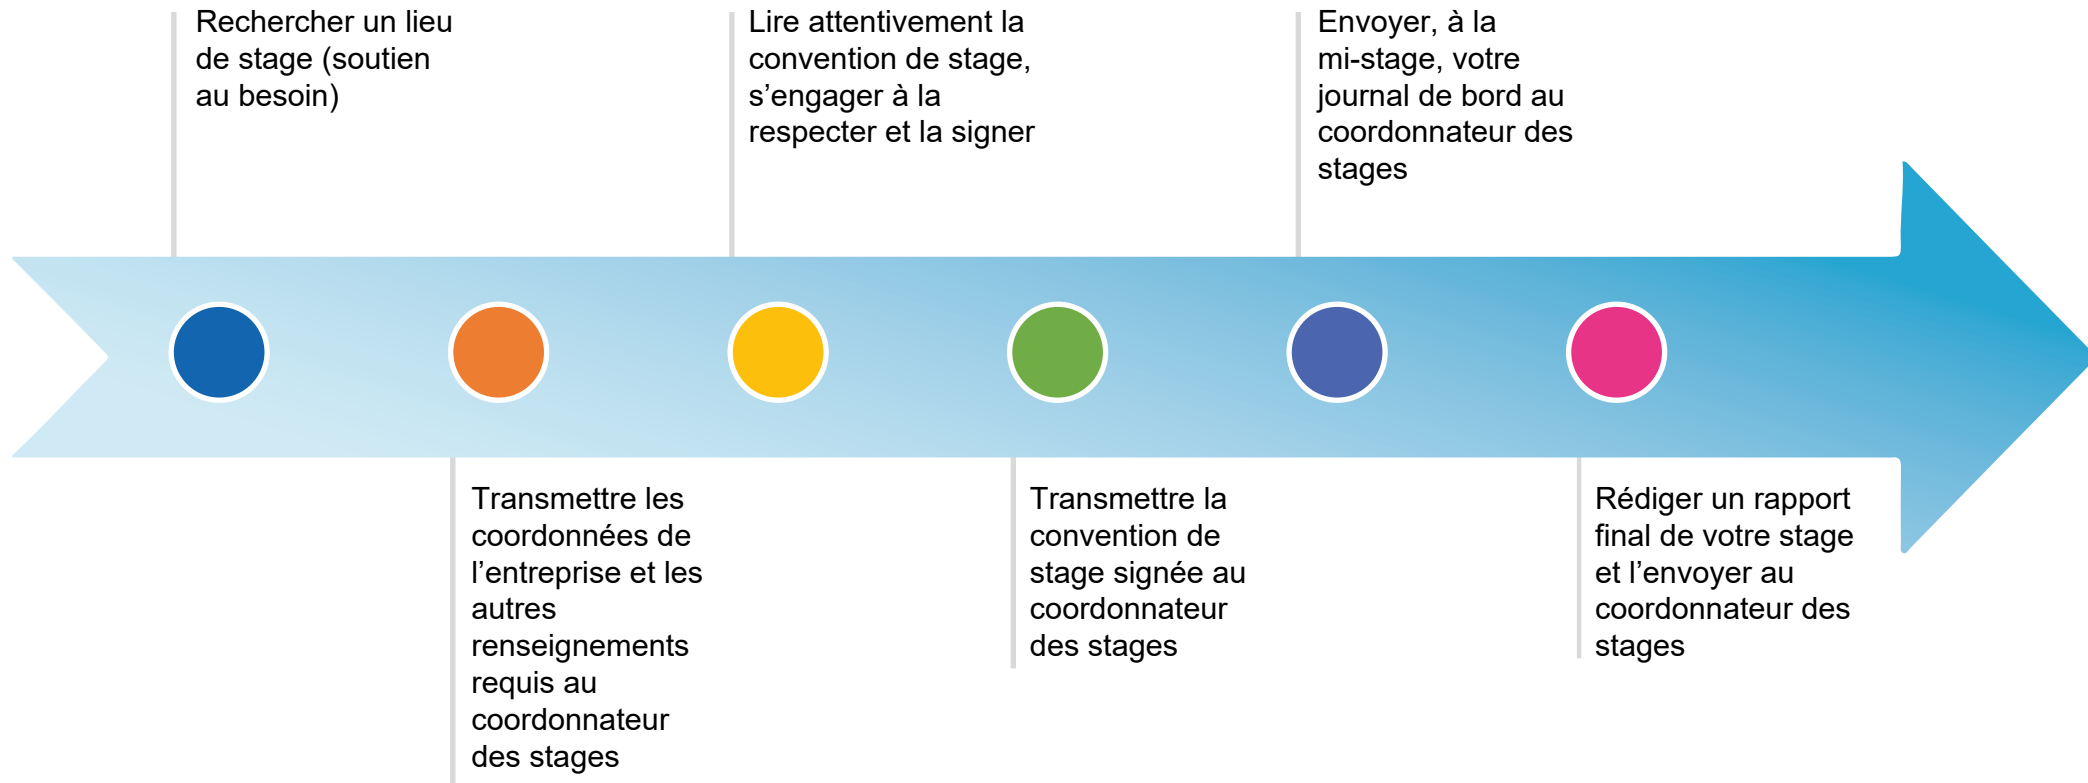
Rechercher un lieu de stage (soutien au besoin)

Transmettre les coordonnées de l’entreprise et les autres renseignements requis au coordonnateur des stages

Lire attentivement la convention de stage, s’engager à la respecter et la signer

Transmettre la convention de stage signée au coordonnateur des stages

Envoyer, à la mi-stage, votre journal de bord au coordonnateur des stages

Rédiger un rapport final de votre stage et l’envoyer au coordonnateur des stages